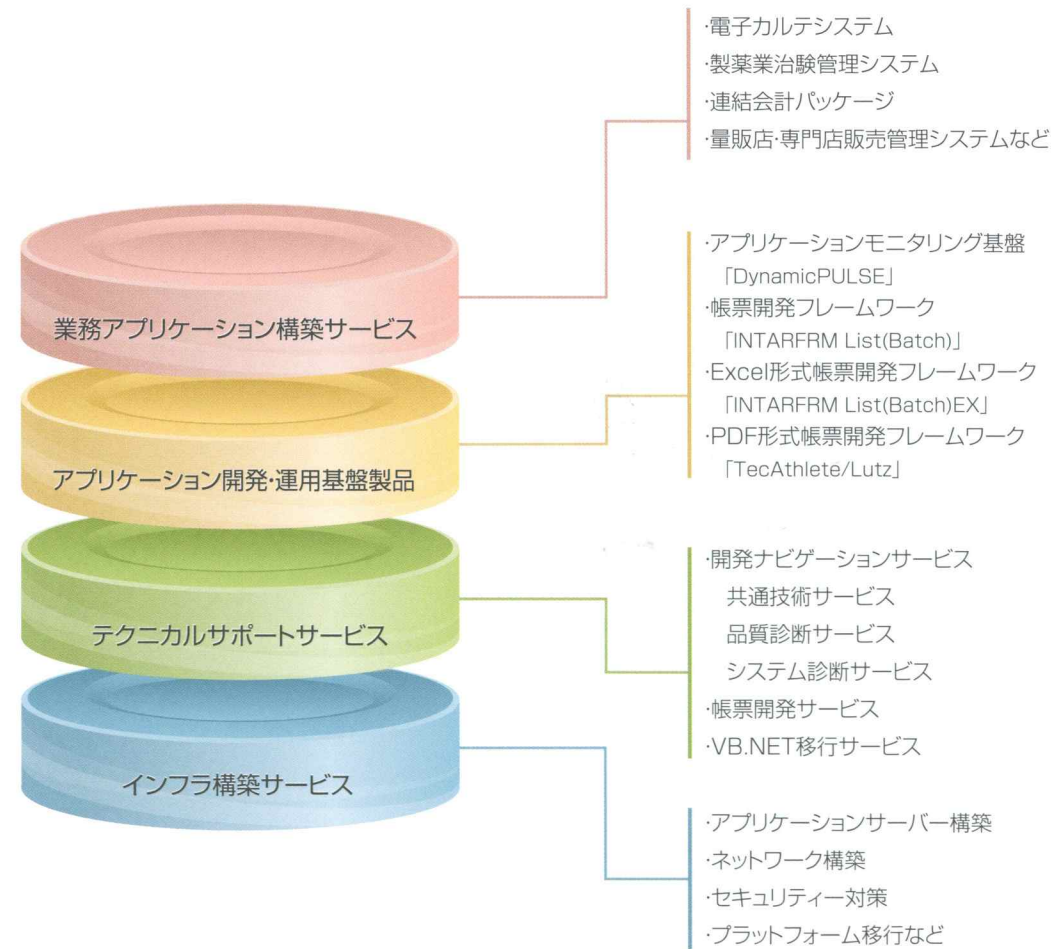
·電子カルテシステム
·製薬業治験管理システム
·連結会計パッケージ
·量販店·専門店販売管理システムなど

業務アプリケーション構築サービス

·アプリケーションモニタリング基盤
「DynamicPULSE」
·帳票開発フレームワーク
「INTARFRM List(Batch)」
·Excel形式帳票開発フレームワーク
「INTARFRM List(Batch)EX」
·PDF形式帳票開発フレームワーク
「TecAthlete/Lutz」

アプリケーション開発·運用基盤製品

·開発ナビゲーションサービス
共通技術サービス
品質診断サービス
システム診断サービス
·帳票開発サービス
·VB.NET移行サービス

テクニカルサポートサービス

インフラ構築サービス

·アプリケーションサーバー構築
·ネットワーク構築
·セキュリティー対策
·プラットフォーム移行など